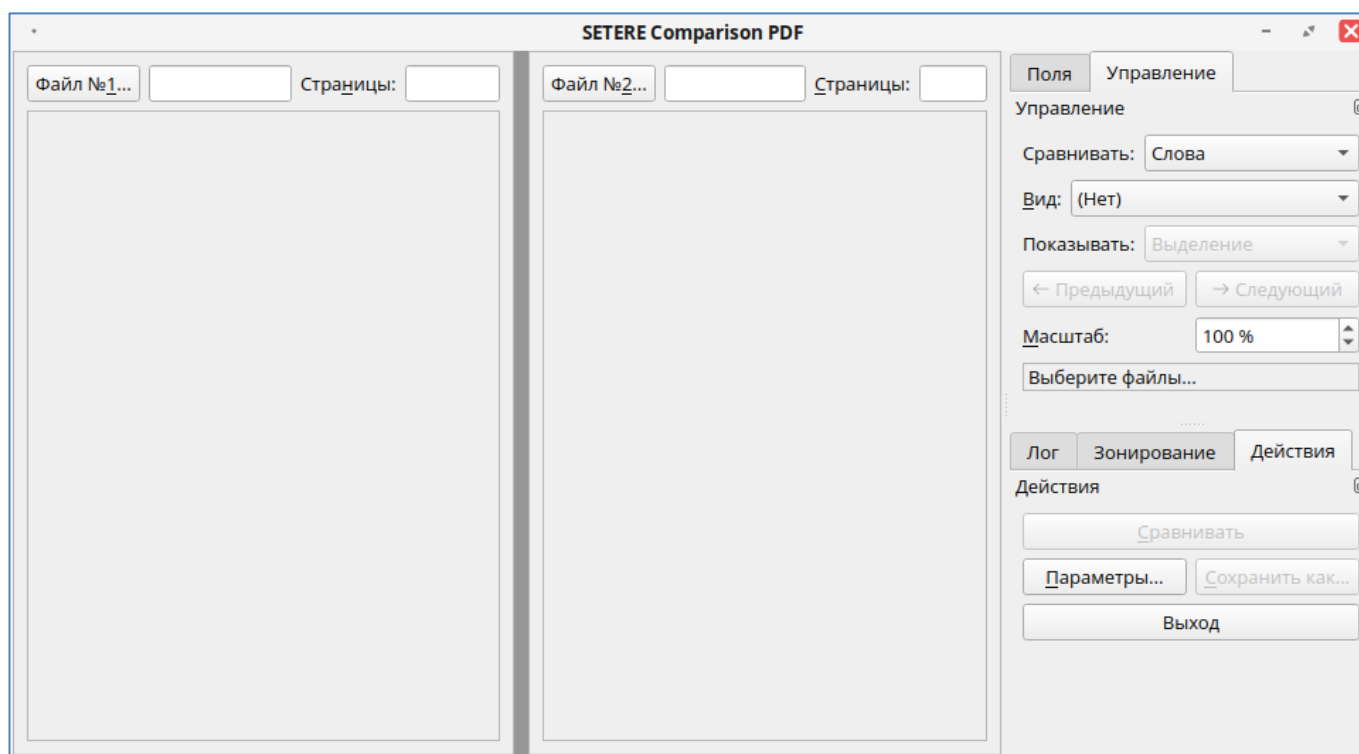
SETERE Comparison PDF

Файл №1... Страницы:

Файл №2... Страницы:

Поля Управление

Управление

Сравнивать: Слова

Вид: (Нет)

Показывать: Выделение

← Предыдущий → Следующий

Масштаб: 100 %

Выберите файлы...

Лог Зонирование Действия

Действия

Сравнивать

Параметры... Сохранить как...

Выход